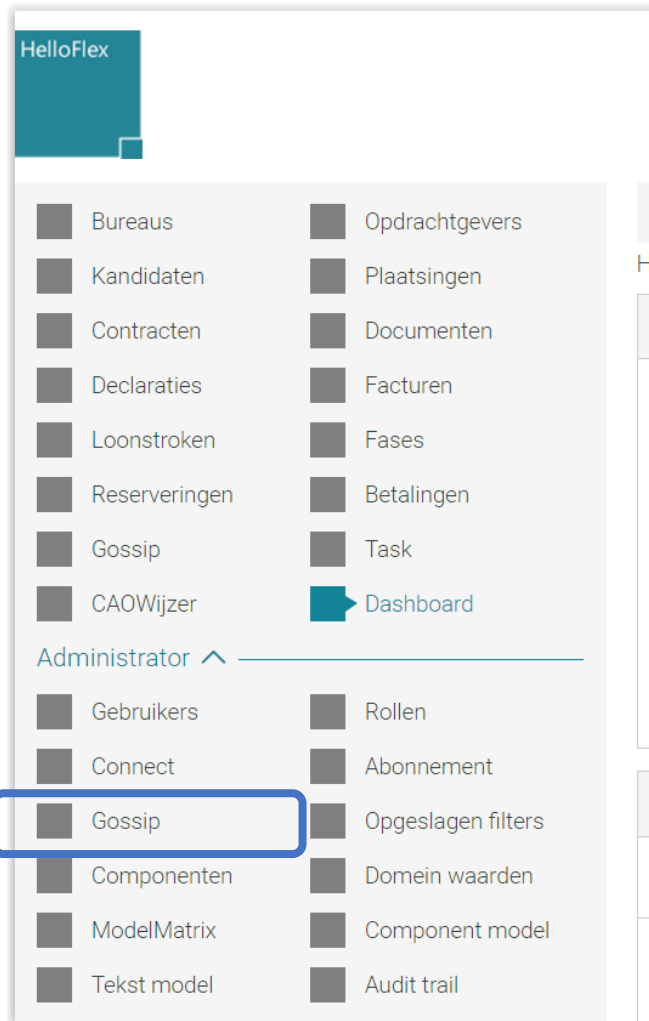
HelloFlex

Bureaus
Opdrachtgevers
Kandidaten
Plaatsingen
Contracten
Documenten
Declaraties
Facturen
Loonstroken
Fases
Reserveringen
Betalingen
Gossip
Task
CAOWijzer
Dashboard

Administrator

Gebruikers
Rollen
Connect
Abonnement
Gossip
Opgeslagen filters
Componenten
Domein waarden
ModelMatrix
Component model
Tekst model
Audit trail

H